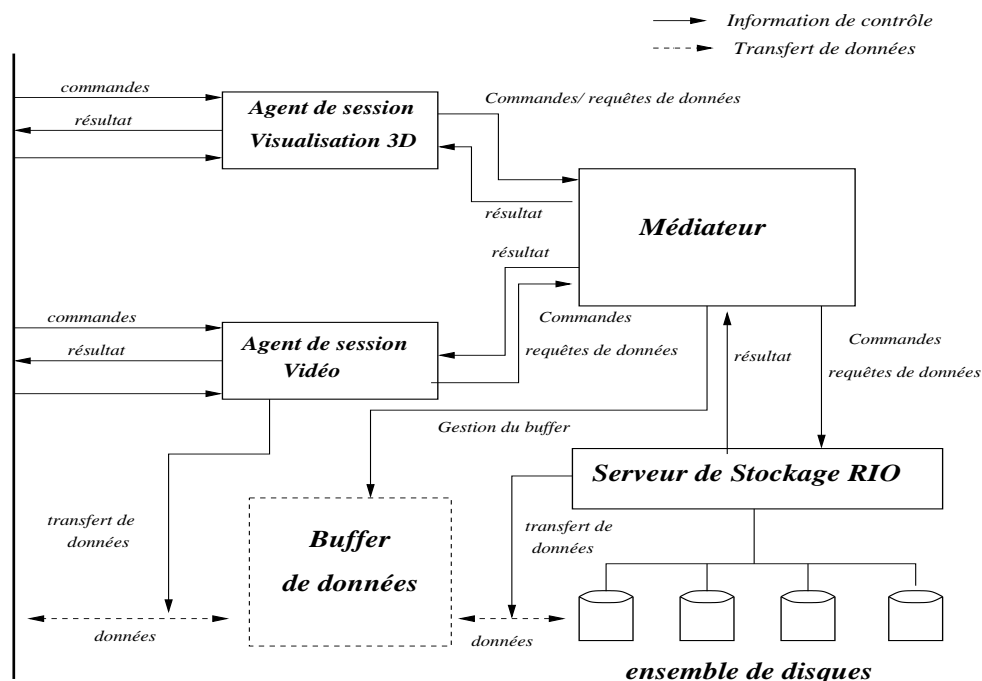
Information de contrôle
Transfert de données

commandes
résultat
Agent de session Visualisation 3D
Commandes/ requêtes de données
résultat
Médiateur
résultat
commandes
résultat
Agent de session Vidéo
Commandes
requêtes de données
résultat
Commandes
requêtes de données
Gestion du buffer
Serveur de Stockage RIO
transfert de données
Buffer de données
transfert de données
données
données
ensemble de disques